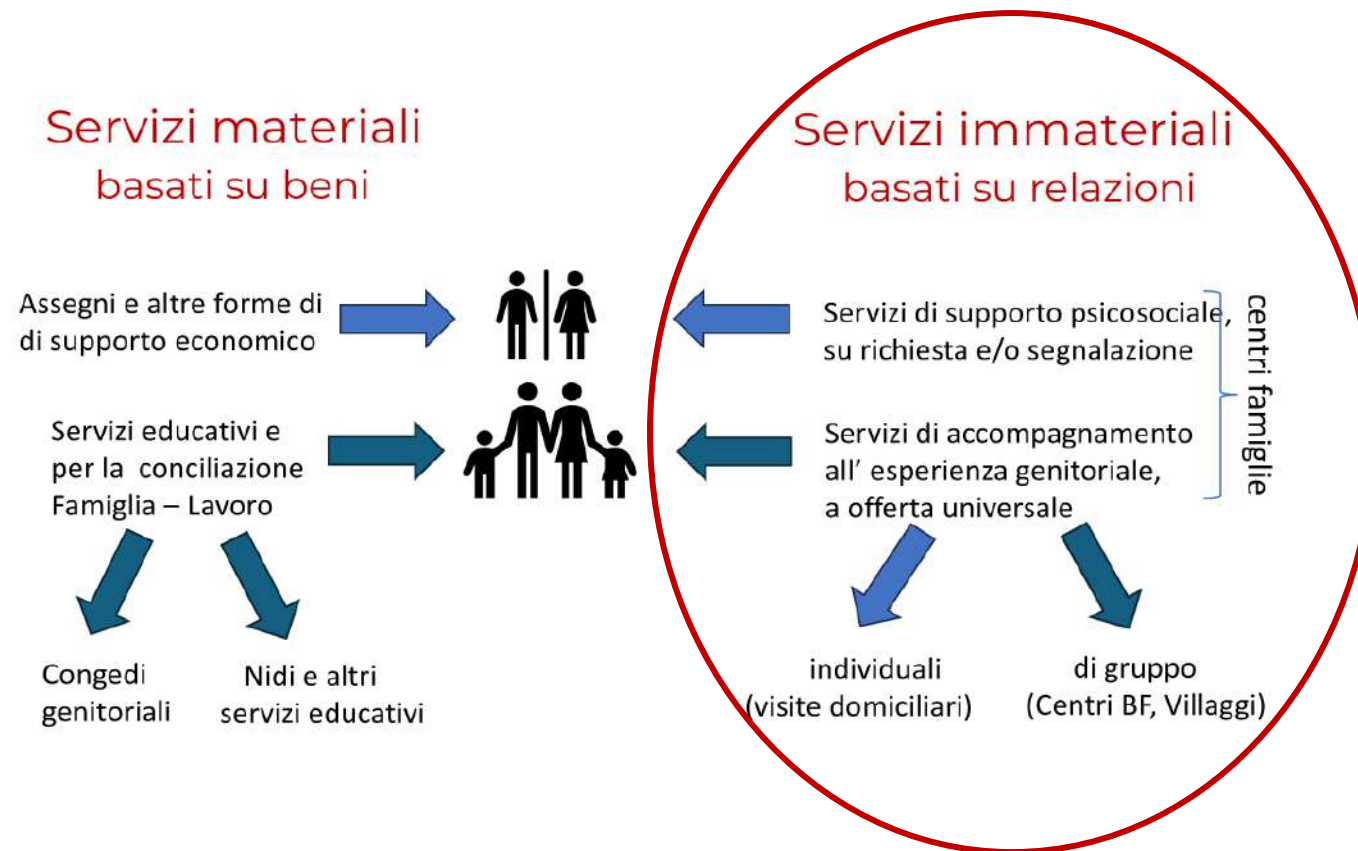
Servizi materiali
basati su beni

Servizi immateriali
basati su relazioni

Assegni e altre forme di
di supporto economico

Servizi educativi e
per la conciliazione
Famiglia – Lavoro

Congedi
genitoriali

Nidi e altri
servizi educativi

Servizi di supporto psicosociale,
su richiesta e/o segnalazione

Servizi di accompagnamento
all' esperienza genitoriale,
a offerta universale

centri famiglie

individuali
(visite domiciliari)

di gruppo
(Centri BF, Villaggi)